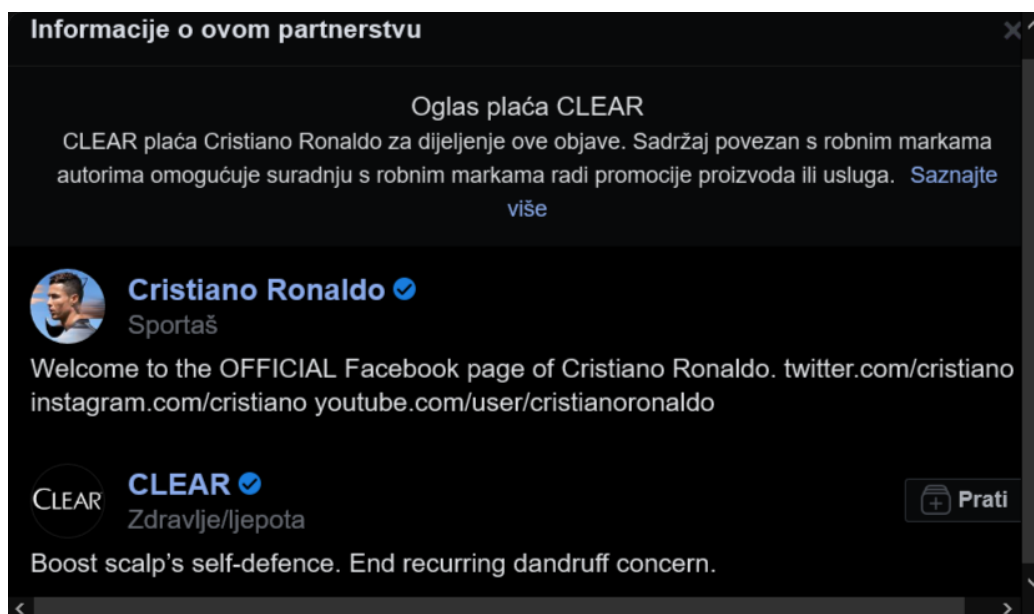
Informacije o ovom partnerstvu

Oglas plaća CLEAR

CLEAR plaća Cristiano Ronaldo za dijeljenje ove objave. Sadržaj povezan s robnim markama autorima omogućuje suradnju s robnim markama radi promocije proizvoda ili usluga. Saznajte više

Cristiano Ronaldo
Sportaš

Welcome to the OFFICIAL Facebook page of Cristiano Ronaldo. twitter.com/cristiano instagram.com/cristiano youtube.com/user/cristianoronaldo

CLEAR

CLEAR
Zdravlje/ljepota

Prati

Boost scalp's self-defence. End recurring dandruff concern.